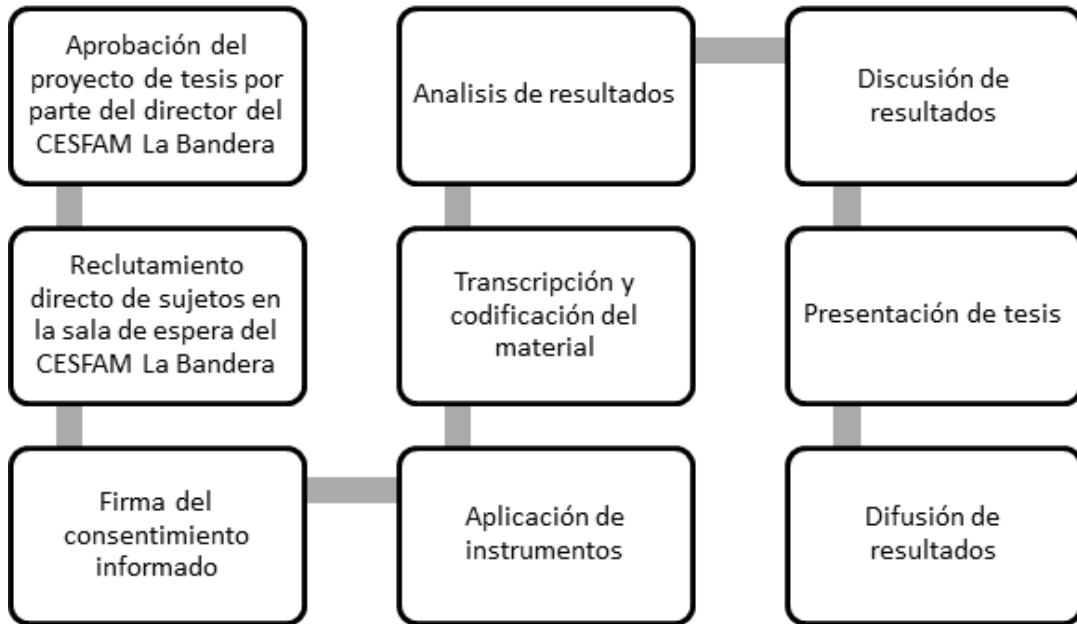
Aprobación del proyecto de tesis por parte del director del CESFAM La Bandera

Reclutamiento directo de sujetos en la sala de espera del CESFAM La Bandera

Firma del consentimiento informado

Aplicación de instrumentos

Transcripción y codificación del material

Analisis de resultados

Discusión de resultados

Presentación de tesis

Difusión de resultados